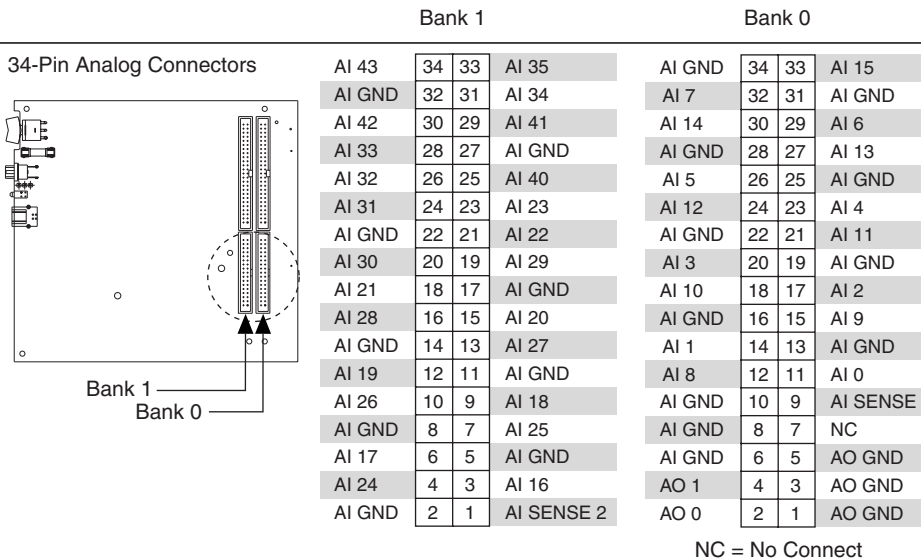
34-Pin Analog Connectors

Bank 1

| | | | |
|---|---|---|---|
| AI 43 | 34 | 33 | AI 35 |
| AI GND | 32 | 31 | AI 34 |
| AI 42 | 30 | 29 | AI 41 |
| AI 33 | 28 | 27 | AI GND |
| AI 32 | 26 | 25 | AI 40 |
| AI 31 | 24 | 23 | AI 23 |
| AI GND | 22 | 21 | AI 22 |
| AI 30 | 20 | 19 | AI 29 |
| AI 21 | 18 | 17 | AI GND |
| AI 28 | 16 | 15 | AI 20 |
| AI GND | 14 | 13 | AI 27 |
| AI 19 | 12 | 11 | AI GND |
| AI 26 | 10 | 9 | AI 18 |
| AI GND | 8 | 7 | AI 25 |
| AI 17 | 6 | 5 | AI GND |
| AI 24 | 4 | 3 | AI 16 |
| AI GND | 2 | 1 | AI SENSE 2 |

Bank 0

| | | | |
|---|---|---|---|
| AI GND | 34 | 33 | AI 15 |
| AI 7 | 32 | 31 | AI GND |
| AI 14 | 30 | 29 | AI 6 |
| AI GND | 28 | 27 | AI 13 |
| AI 5 | 26 | 25 | AI GND |
| AI 12 | 24 | 23 | AI 4 |
| AI GND | 22 | 21 | AI 11 |
| AI 3 | 20 | 19 | AI GND |
| AI 10 | 18 | 17 | AI 2 |
| AI GND | 16 | 15 | AI 9 |
| AI 1 | 14 | 13 | AI GND |
| AI 8 | 12 | 11 | AI 0 |
| AI GND | 10 | 9 | AI SENSE |
| AI GND | 8 | 7 | NC |
| AI GND | 6 | 5 | AO GND |
| AO 1 | 4 | 3 | AO GND |
| AO 0 | 2 | 1 | AO GND |

Bank 1
Bank 0

NC = No Connect